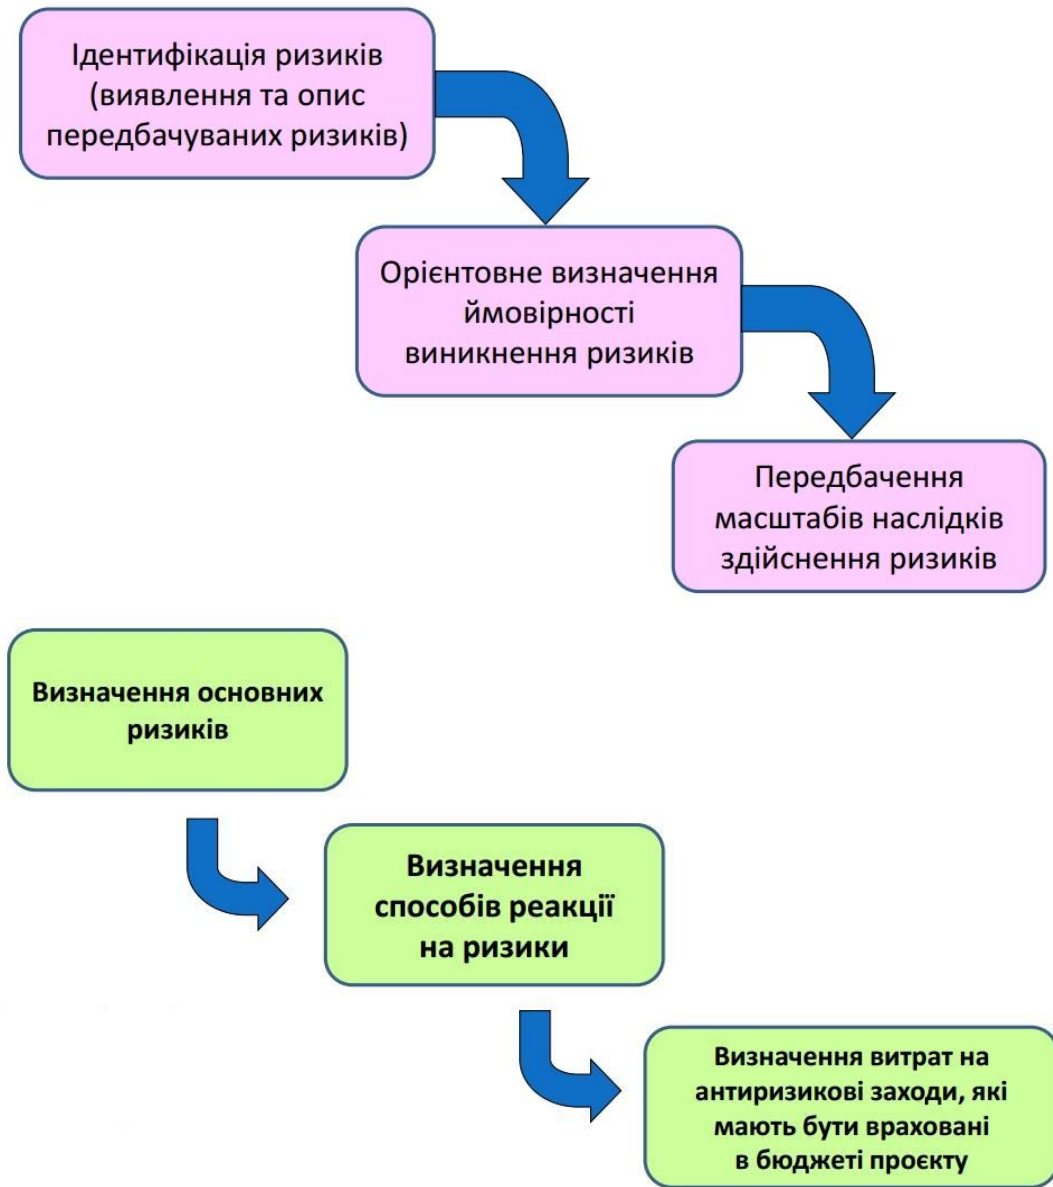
Ідентифікація ризиків (виявлення та опис передбачуваних ризиків)

Орієнтовне визначення ймовірності виникнення ризиків

Передбачення масштабів наслідків здійснення ризиків

Визначення основних ризиків

Визначення способів реакції на ризики

Визначення витрат на антиризикові заходи, які мають бути враховані в бюджеті проєкту